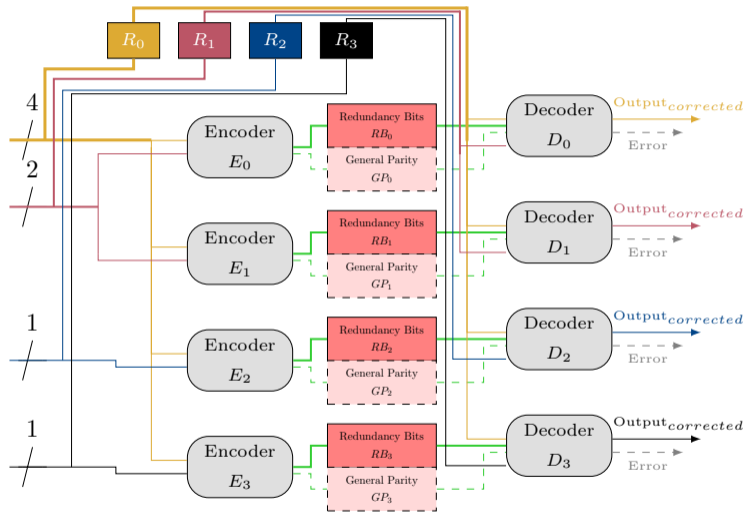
$R_0$ $R_1$ $R_2$ $R_3$

4

2

1

1

Encoder $E_0$

Encoder $E_1$

Encoder $E_2$

Encoder $E_3$

Redundancy Bits $RB_0$

General Parity $GP_0$

Redundancy Bits $RB_1$

General Parity $GP_1$

Redundancy Bits $RB_2$

General Parity $GP_2$

Redundancy Bits $RB_3$

General Parity $GP_3$

Decoder $D_0$

Decoder $D_1$

Decoder $D_2$

Decoder $D_3$

Output$_{corrected}$

Error

Output$_{corrected}$

Error

Output$_{corrected}$

Error

Output$_{corrected}$

Error